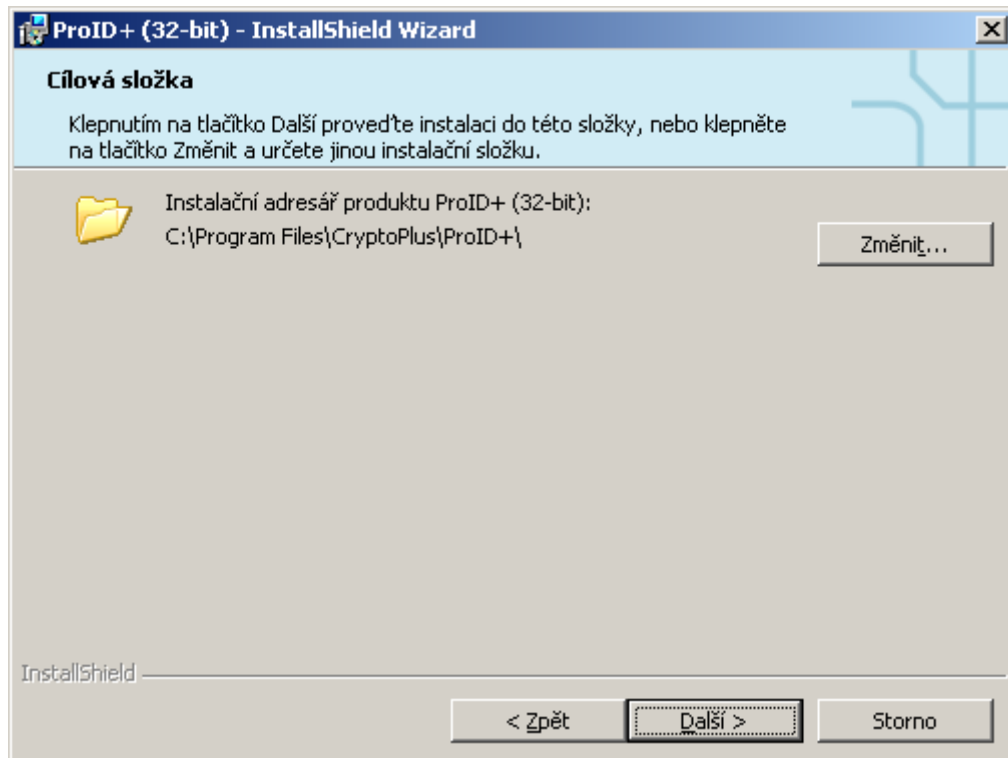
ProID+ (32-bit) - InstallShield Wizard

Cílová složka

Klepnutím na tlačítko Další proveďte instalaci do této složky, nebo klepněte na tlačítko Změnit a určete jinou instalační složku.

Instalační adresář produktu ProID+ (32-bit):
C:\Program Files\CryptoPlus\ProID+\

Změnit...

InstallShield

< Zpět
Další >
Storno